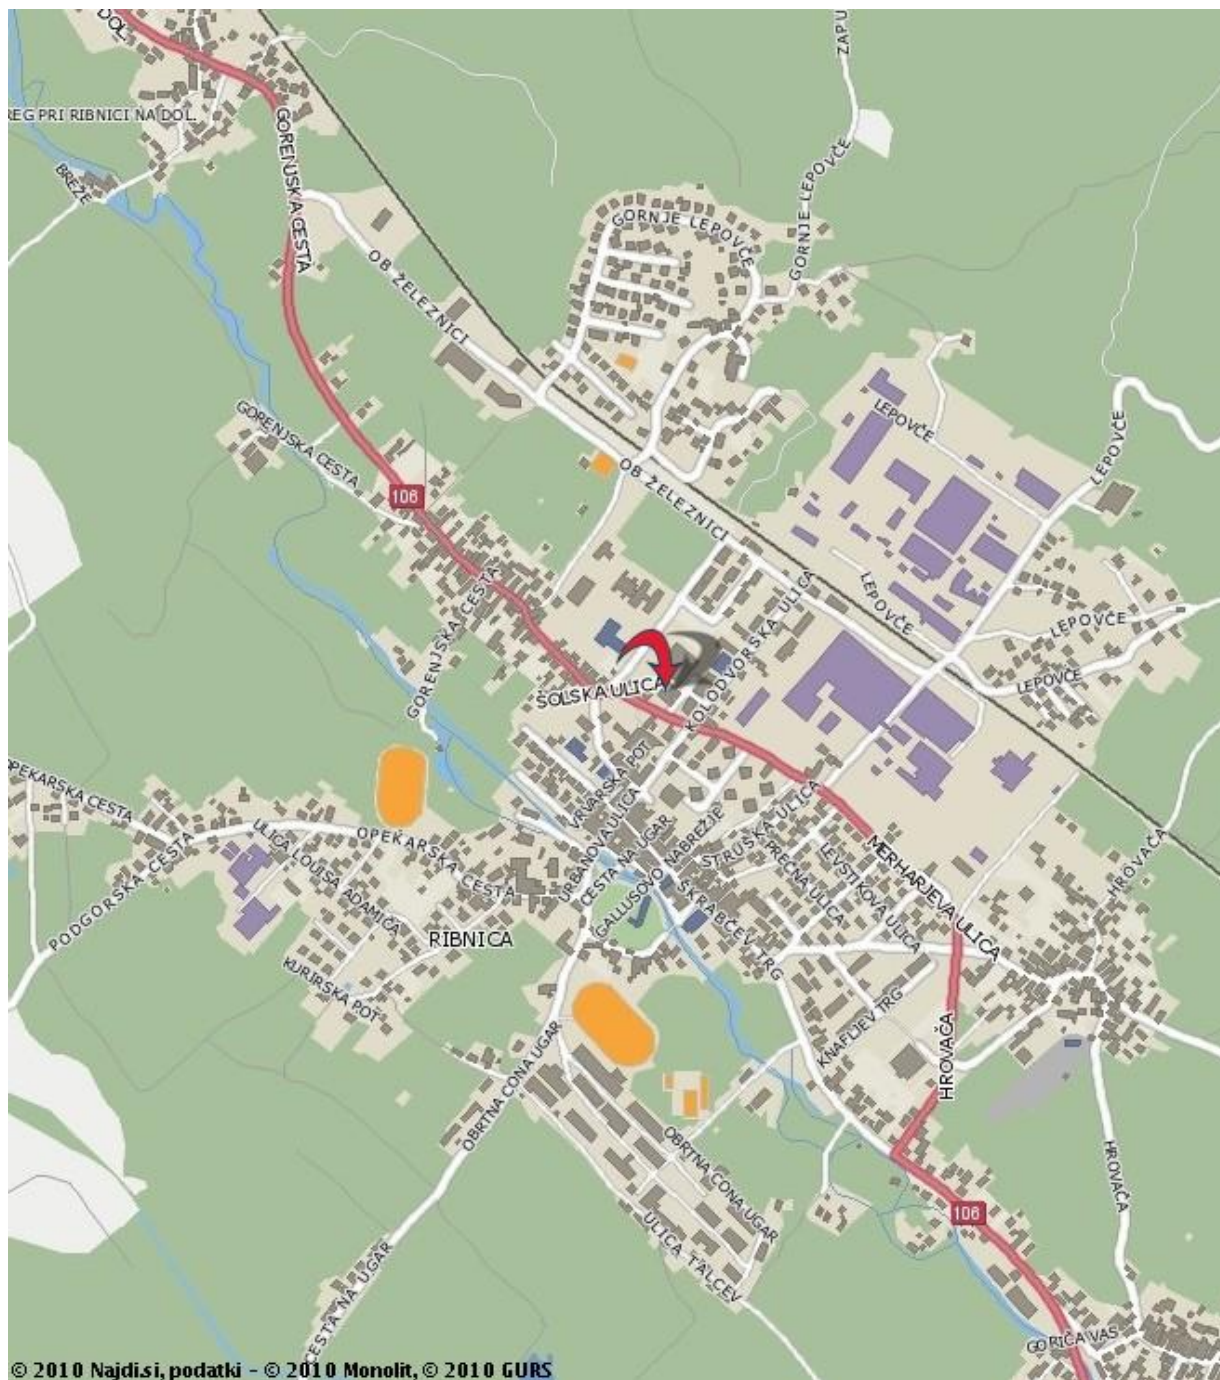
DOL
REG PRI RIBNICI NA DOL.
BREŽE
GORENJSKA CESTA
ZAPU
GORNJE LEPOVČE
GORNJE LEPOVČE
OB ŽELEZNICI
LEPOVČE
LEPOVČE
GORENJSKA CESTA
106
OB ŽELEZNICI
LEPOVČE
LEPOVČE
LEPOVČE
GORENJSKA CESTA
KOLODVORSKA ULICA
ŠOLSKA ULICA
GORENJSKA CESTA
URARSKA POT
OPEKARSKA CESTA
OPEKARSKA CESTA
ULICA LOUISA ADAMIČA
URBANOVA ULICA
CESTA NA UGAR
GALLUSOVO NABREŽJE
STRUŠKA ULICA
PREČNA ULICA
LEVSTIKOVA ULICA
MERHARJEVA ULICA
HROVAČA
PODGORSKA CESTA
RIBNICA
SKRABČEV TRG
KURIRSKA POT
KNAFLJEV TRG
HROVAČA
OBRTNA CONA UGAR
OBRTNA CONA UGAR
HROVAČA
ULICA TALCEV
106
CESTA NA UGAR
GORIČA VAS
© 2010 Najdi.si, podatki - © 2010 Monolit, © 2010 GURS